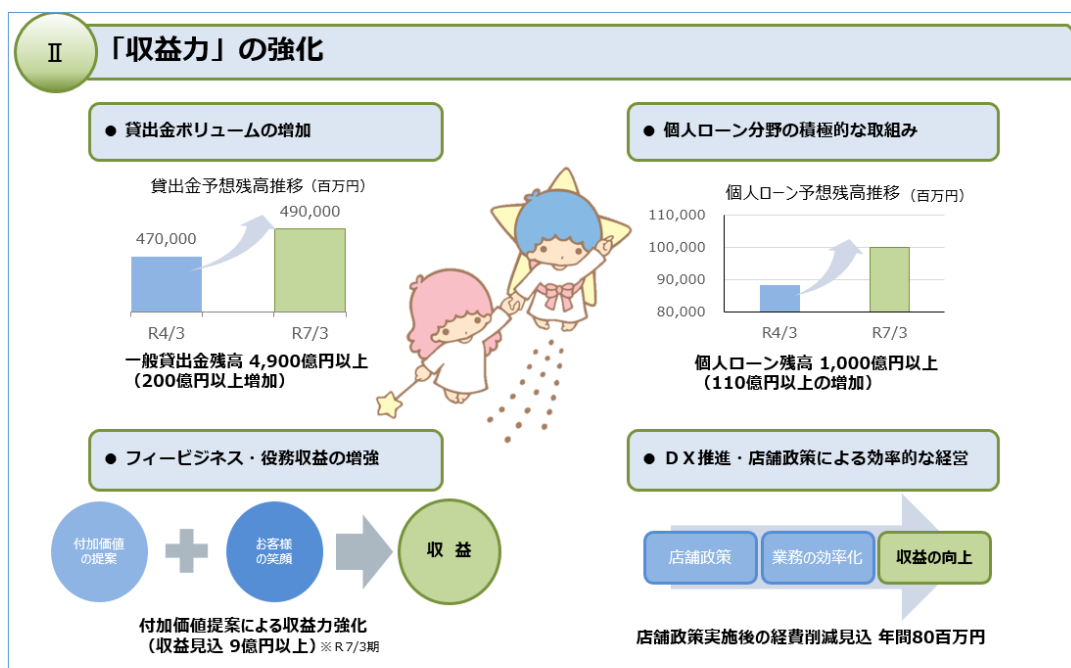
Ⅱ 「収益力」の強化

● 貸出金ボリュームの増加

貸出金予想残高推移（百万円）

470,000
490,000
R4/3
R7/3

一般貸出金残高 4,900億円以上
（200億円以上増加）

● 個人ローン分野の積極的な取組み

個人ローン予想残高推移（百万円）

110,000
100,000
90,000
80,000
R4/3
R7/3

個人ローン残高 1,000億円以上
（110億円以上の増加）

● フィービジネス・役務収益の増強

付加価値の提案
お客様の笑顔
収 益

付加価値提案による収益力強化
（収益見込 9億円以上）※R7/3期

● ＤＸ推進・店舗政策による効率的な経営

店舗政策
業務の効率化
収益の向上

店舗政策実施後の経費削減見込 年間80百万円